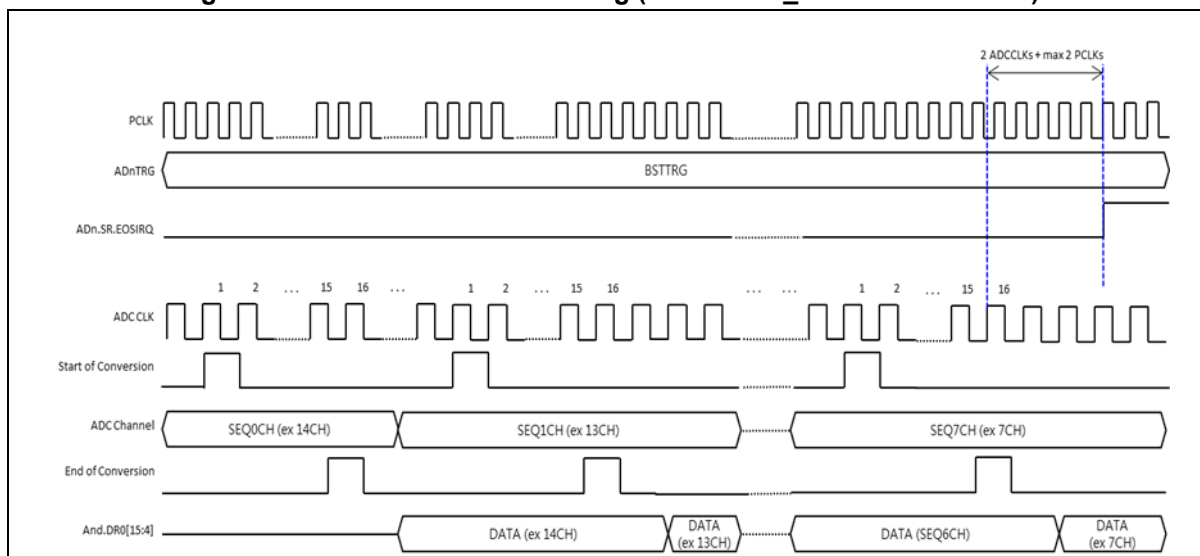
2 ADCCLKs + max 2 PCLKs

PCLK

ADnTRG

BSTTRG

ADn.SR.EOSIRQ

1 2 ... 15 16 ... 1 2 ... 15 16 ... ... 1 2 ... 15 16

ADC CLK

Start of Conversion

ADC Channel

SEQ0CH (ex 14CH)

SEQ1CH (ex 13CH)

SEQ7CH (ex 7CH)

End of Conversion

And.DR0[15:4]

DATA (ex 14CH)

DATA (ex 13CH)

DATA (SEQ6CH)

DATA (ex 7CH)